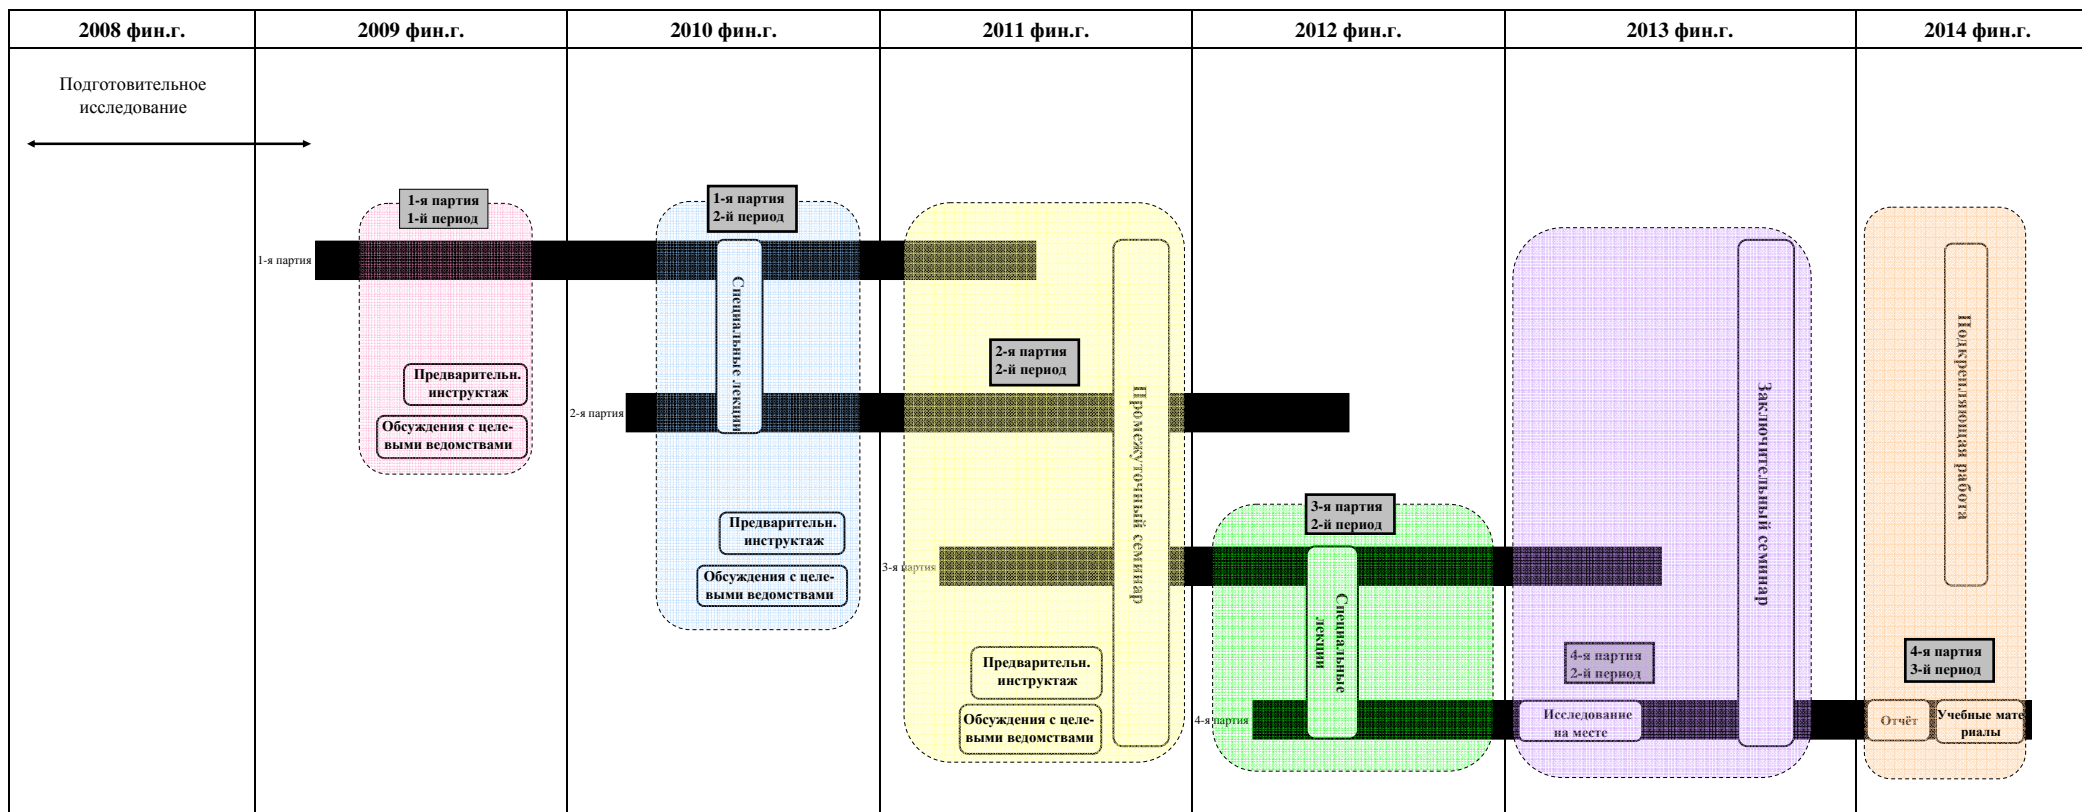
| 2008 фин.г. | 2009 фин.г. | 2010 фин.г. | 2011 фин.г. | 2012 фин.г. | 2013 фин.г. | 2014 фин.г. |
|---|---|---|---|---|---|---|

Подготовительное исследование

1-я партия 1-й период

1-я партия

1-я партия 2-й период

Специальные лекции

Промежуточный семинар

Заключительный семинар

Подкрепляющая работа

2-я партия 2-й период

Предварительн. инструктаж

Обсуждения с целевыми ведомствами

2-я партия

Предварительн. инструктаж

Обсуждения с целевыми ведомствами

3-я партия 2-й период

3-я партия

Специальные лекции

Предварительн. инструктаж

Обсуждения с целевыми ведомствами

4-я партия 2-й период

4-я партия 3-й период

4-я партия

Исследование на месте

Отчёт

Учебные материалы